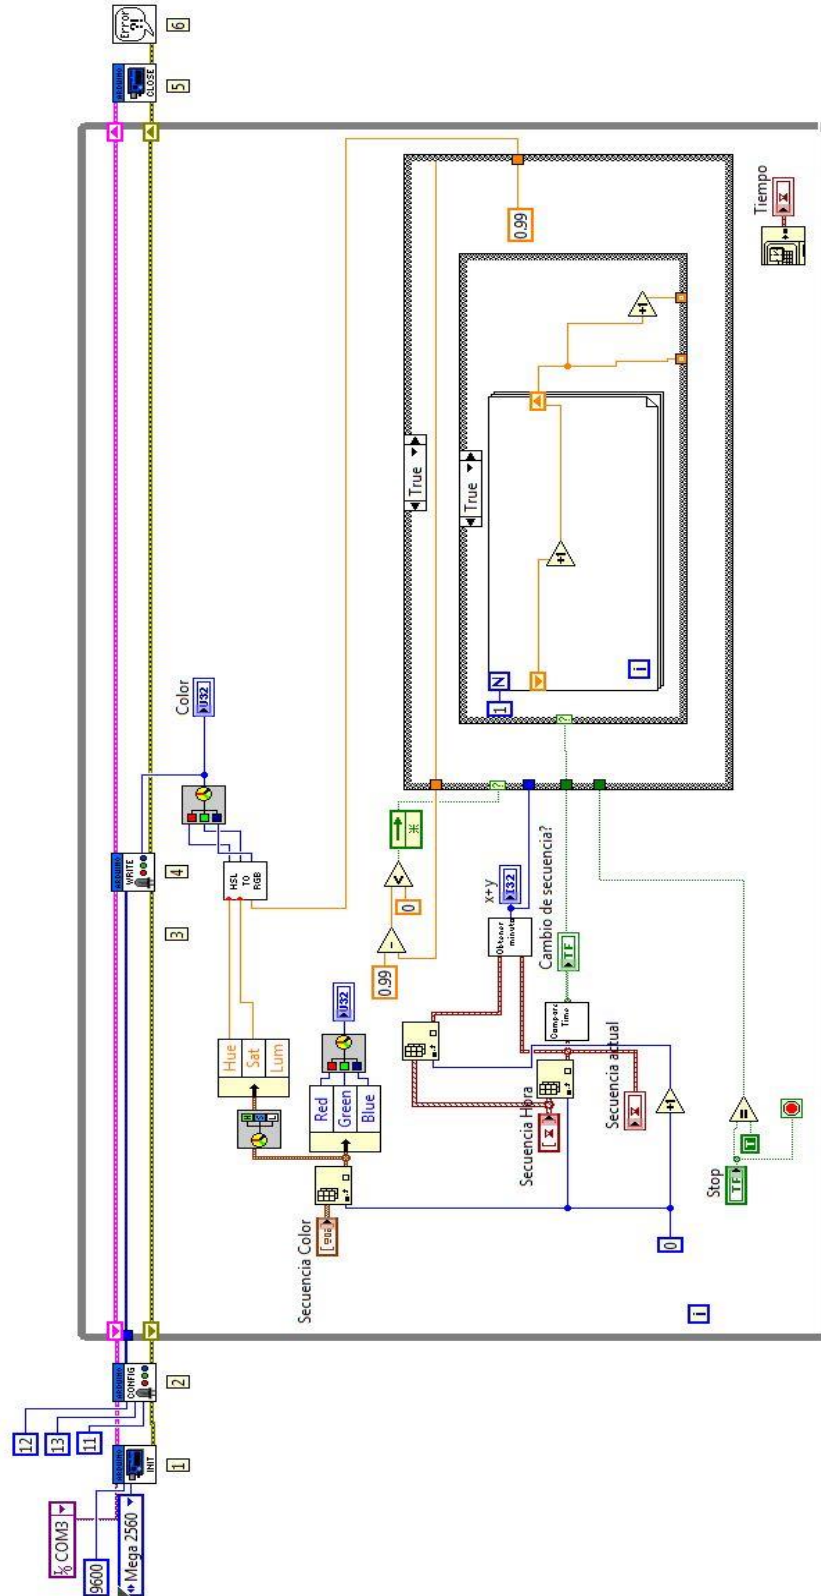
COM3
9600
Mega 2560
12
13
11
INIT
1
CONFIG
2
WRITE
4
3
CLOSE
5
Error
6
Color
I32
HSL TO RGB
Hue
Sat
Lum
Red
Green
Blue
I32
Secuencia Color
Secuencia Hora
Secuencia actual
0.99
0
x+y
I32
Obtener minutos
Compare Time
Cambio de secuencia?
TF
+1
0
Stop
TF
T
True
True
N
1
+1
+1
0.99
Tiempo
i
i